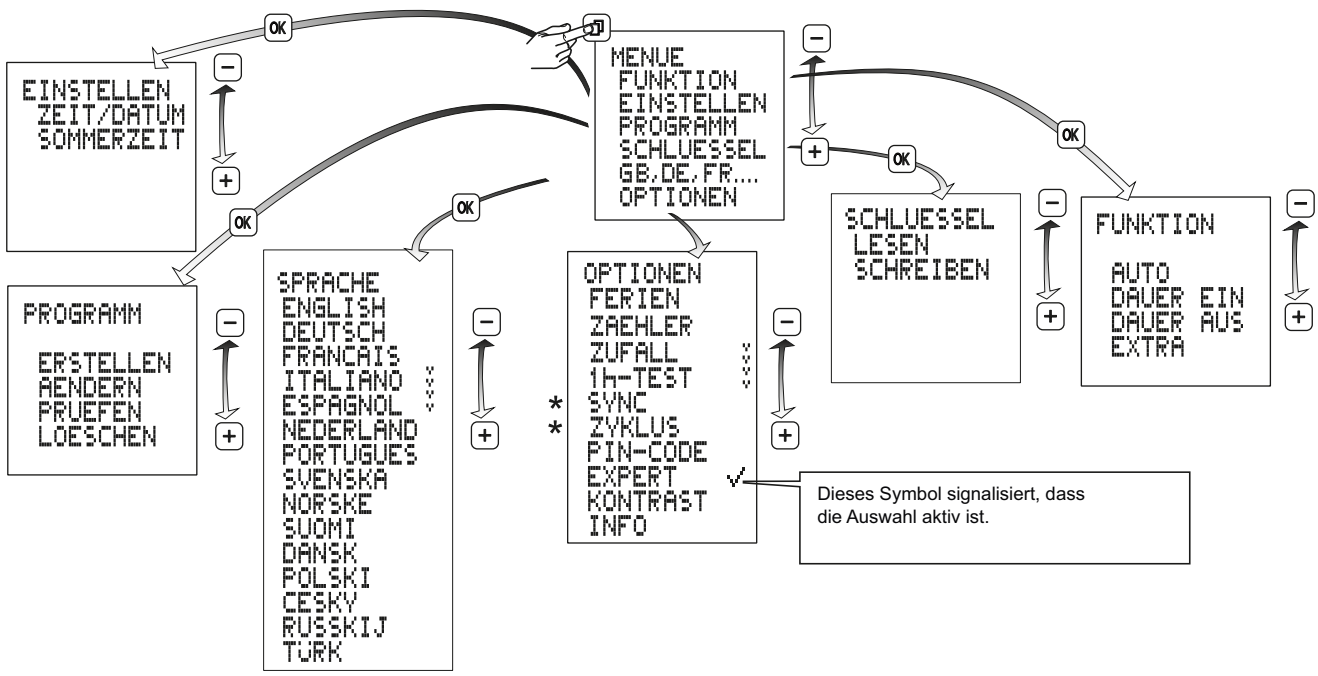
OK

MENUE
FUNKTION
EINSTELLEN
PROGRAMM
SCHLUESSEL
GB,DE,FR....
OPTIONEN

−
+

EINSTELLEN
ZEIT/DATUM
SOMMERZEIT

−
+

OK

OK

OK

OK

SCHLUESSEL
LESEN
SCHREIBEN

−
+

FUNKTION

AUTO
DAUER EIN
DAUER AUS
EXTRA

−
+

PROGRAMM

ERSTELLEN
AENDERN
PRUEFEN
LOESCHEN

−
+

SPRACHE
ENGLISH
DEUTSCH
FRANCAIS
ITALIANO
ESPAGNOL
NEDERLAND
PORTUGUES
SVENSKA
NORSKE
SUOMI
DANSK
POLSKI
CESKY
RUSSKIJ
TURK

−
+

OPTIONEN
FERIEN
ZAEHLER
ZUFALL
1h-TEST
* SYNC
* ZYKLUS
PIN-CODE
EXPERT ✓
KONTRAST
INFO

−
+

Dieses Symbol signalisiert, dass die Auswahl aktiv ist.